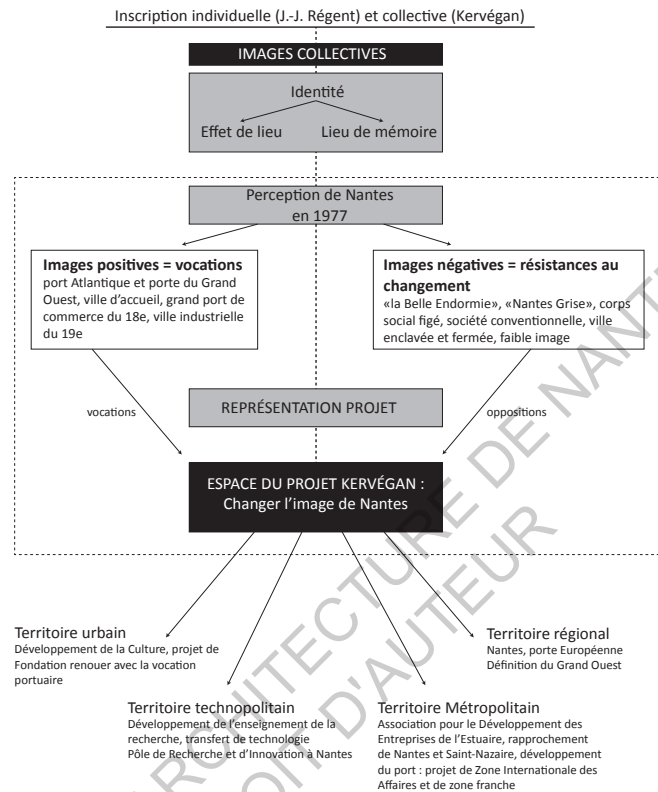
Inscription individuelle (J.-J. Régent) et collective (Kervégan)

IMAGES COLLECTIVES

Identité

Effet de lieu

Lieu de mémoire

Perception de Nantes en 1977

**Images positives = vocations**
port Atlantique et porte du Grand Ouest, ville d'accueil, grand port de commerce du 18e, ville industrielle du 19e

**Images négatives = résistances au changement**
«la Belle Endormie», «Nantes Grise», corps social figé, société conventionnelle, ville enclavée et fermée, faible image

vocations

REPRÉSENTATION PROJET

oppositions

ESPACE DU PROJET KERVÉGAN : Changer l'image de Nantes

Territoire urbain
Développement de la Culture, projet de Fondation renouer avec la vocation portuaire

Territoire régional
Nantes, porte Européenne
Définition du Grand Ouest

Territoire technopolitain
Développement de l'enseignement de la recherche, transfert de technologie
Pôle de Recherche et d'Innovation à Nantes

Territoire Métropolitain
Association pour le Développement des Entreprises de l'Estuaire, rapprochement de Nantes et Saint-Nazaire, développement du port : projet de Zone Internationale des Affaires et de zone franche

ARCHITECTURE DE NANTES
DROIT D'AUTEUR